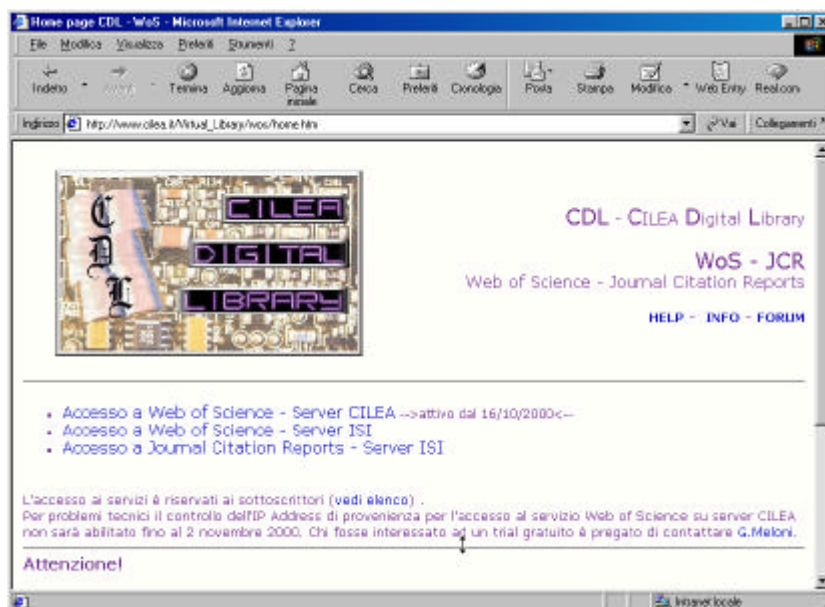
Home page CDL - WoS - Microsoft Internet Explorer

File Modifica Visualizza Preferiti Strumenti ?

Indietro Avanti Termina Aggiorna Pagina iniziale Cerca Preferiti Cronologia Posta Stampa Modifica Web Entry Real.com

Indirizzo http://www.cilea.it/Virtual_Library/wos/home.htm Vai Collegamenti

C D L CILEA DIGITAL LIBRARY

CDL - CILEA Digital Library

WoS - JCR
Web of Science - Journal Citation Reports

HELP - INFO - FORUM

• Accesso a Web of Science - Server CILEA -->attivo dal 16/10/2000<--
• Accesso a Web of Science - Server ISI
• Accesso a Journal Citation Reports - Server ISI

L'accesso ai servizi è riservati ai sottoscrittori (vedi elenco) .
Per problemi tecnici il controllo dell'IP Address di provenienza per l'accesso al servizio Web of Science su server CILEA non sarà abilitato fino al 2 novembre 2000. Chi fosse interessato ad un trial gratuito è pregato di contattare G.Meloni.

Attenzione!

Intranet locale